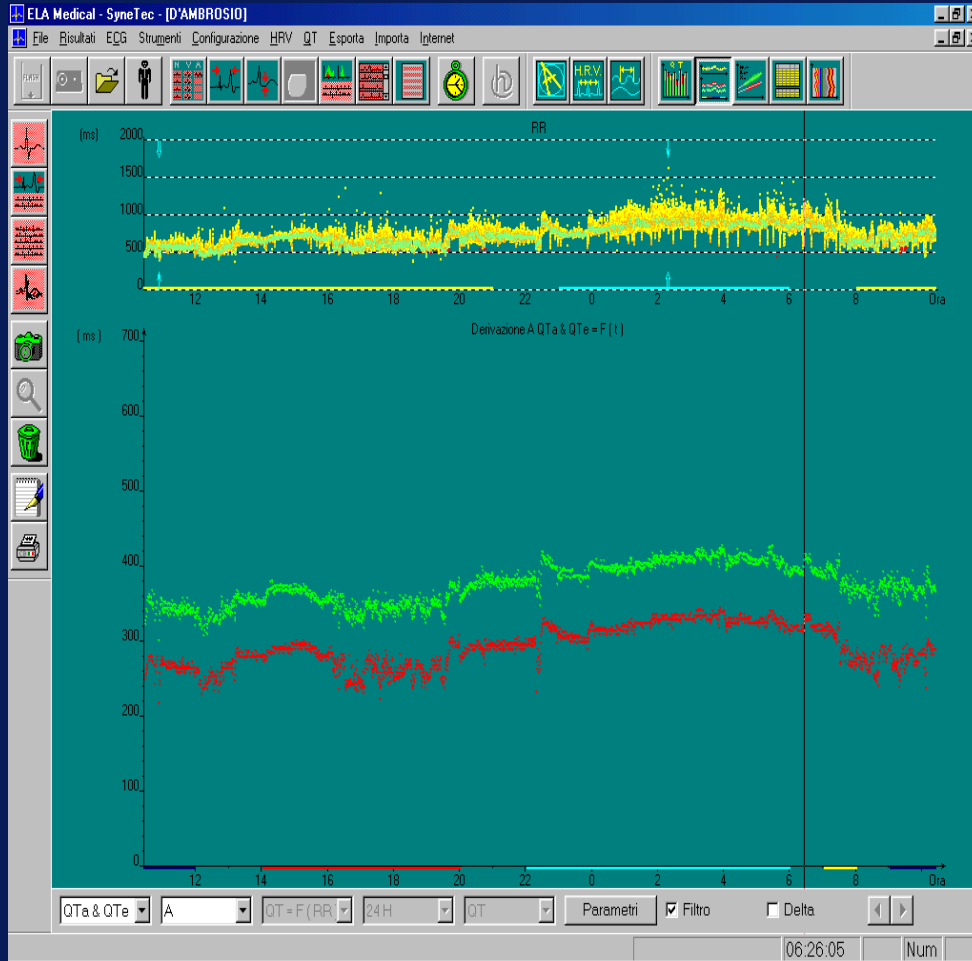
ELA Medical - SyneTec - [D'AMBROSIO]

File Risultati ECG Strumenti Configurazione HRV QT Esporta Importa Internet

N V A

H.R.V.

Q T

(ms) 2000 1500 1000 500 0

RR

12 14 16 18 20 22 0 2 4 6 8 Ora

( ms ) 700 600 500 400 300 200 100 0

Derivazione A QTa & QTe = F ( t )

12 14 16 18 20 22 0 2 4 6 8 Ora

QTa & QTe | A | QT = F ( RR | 24 H | QT | Parametri | Filtro | Delta

06:26:05 | Num